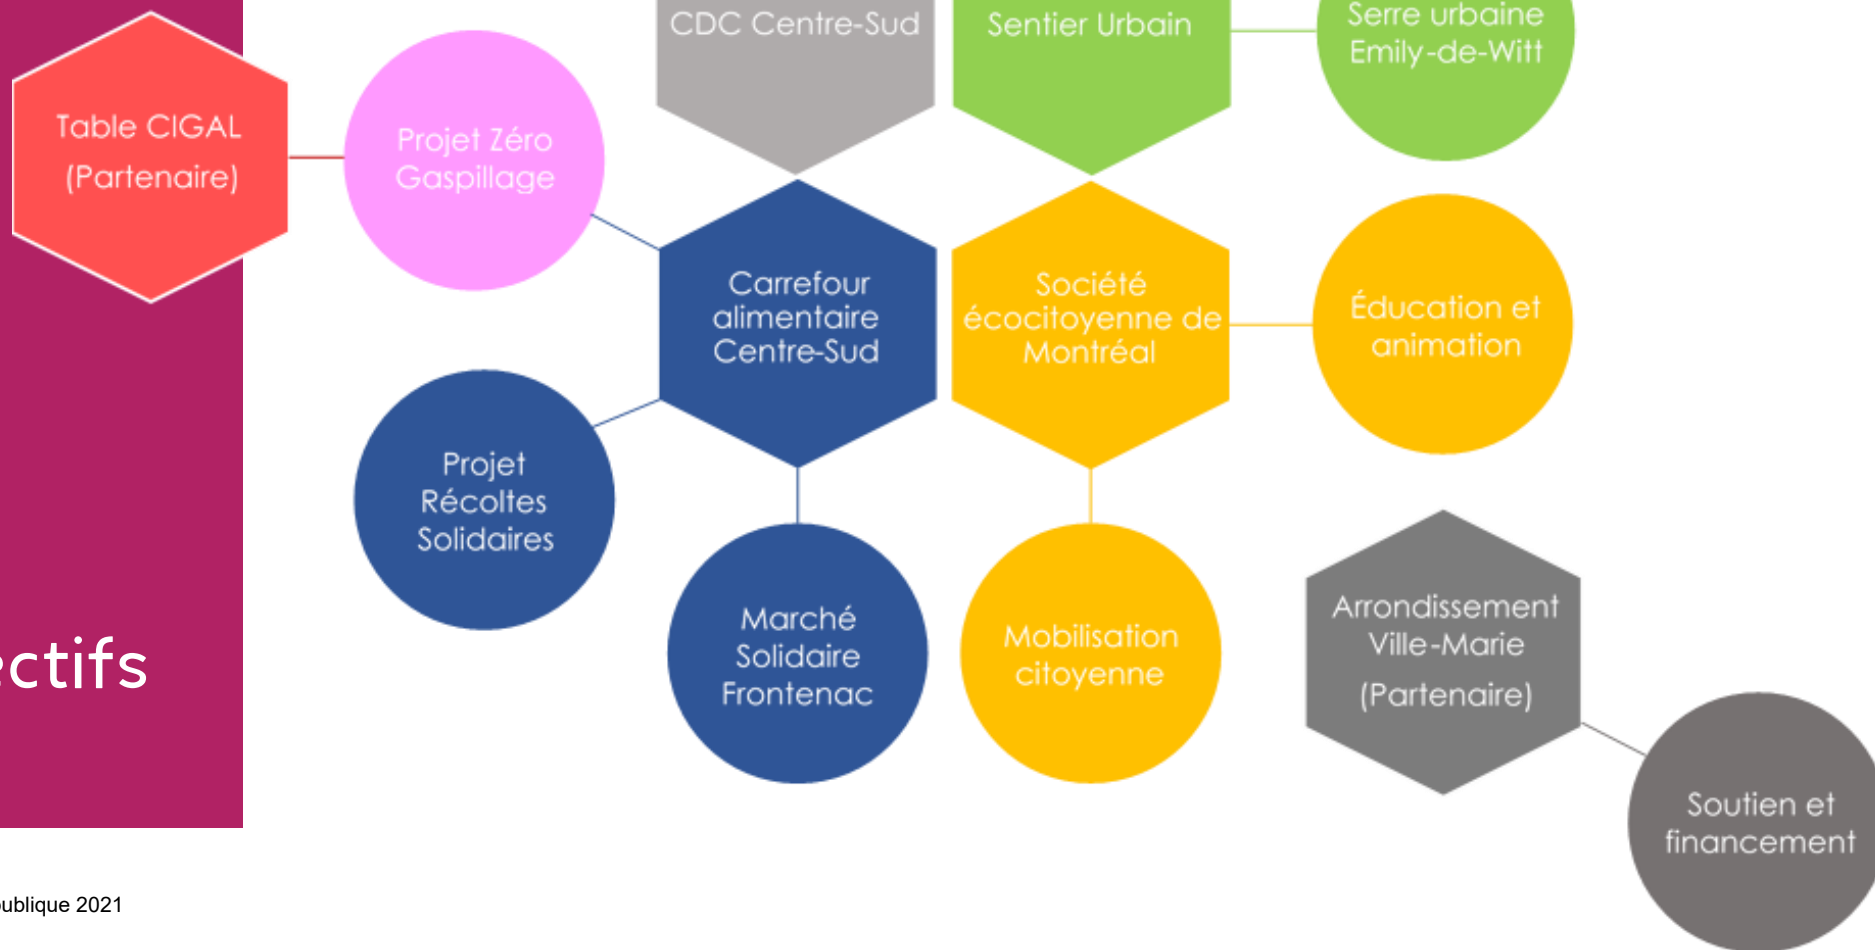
Table CIGAL
(Partenaire)

Projet Zéro
Gaspillage

CDC Centre-Sud

Sentier Urbain

Serre urbaine
Emily-de-Witt

Carrefour
alimentaire
Centre-Sud

Société
écocitoyenne de
Montréal

Éducation et
animation

Projet
Récoltes
Solidaires

Marché
Solidaire
Frontenac

Mobilisation
citoyenne

Arrondissement
Ville-Marie
(Partenaire)

Soutien et
financement

ctifs

ublique 2021